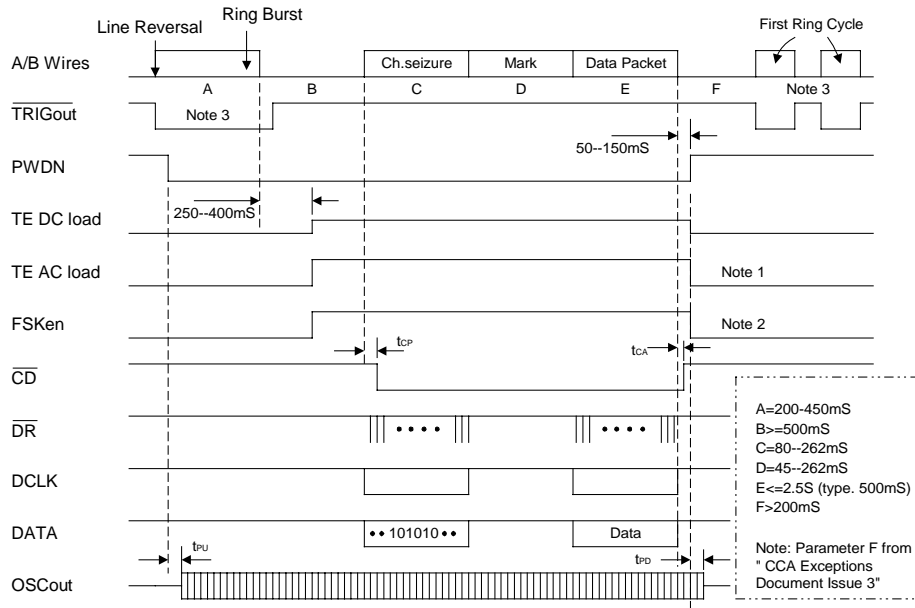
Line Reversal
Ring Burst
First Ring Cycle

A/B Wires
Ch.seizure
Mark
Data Packet

A B C D E F
Note 3

$\overline{\text{TRIGout}}$
Note 3

50--150mS

PWDN

TE DC load
250--400mS

TE AC load
Note 1

FSKen
Note 2

$t_{CP}$
$t_{CA}$

$\overline{\text{CD}}$

$\overline{\text{DR}}$

DCLK

DATA
•• 101010 ••
Data

$t_{PU}$
$t_{PD}$

OSCout

A=200-450mS
B>=500mS
C=80--262mS
D=45--262mS
E<=2.5S (type. 500mS)
F>200mS

Note: Parameter F from " CCA Exceptions Document Issue 3"